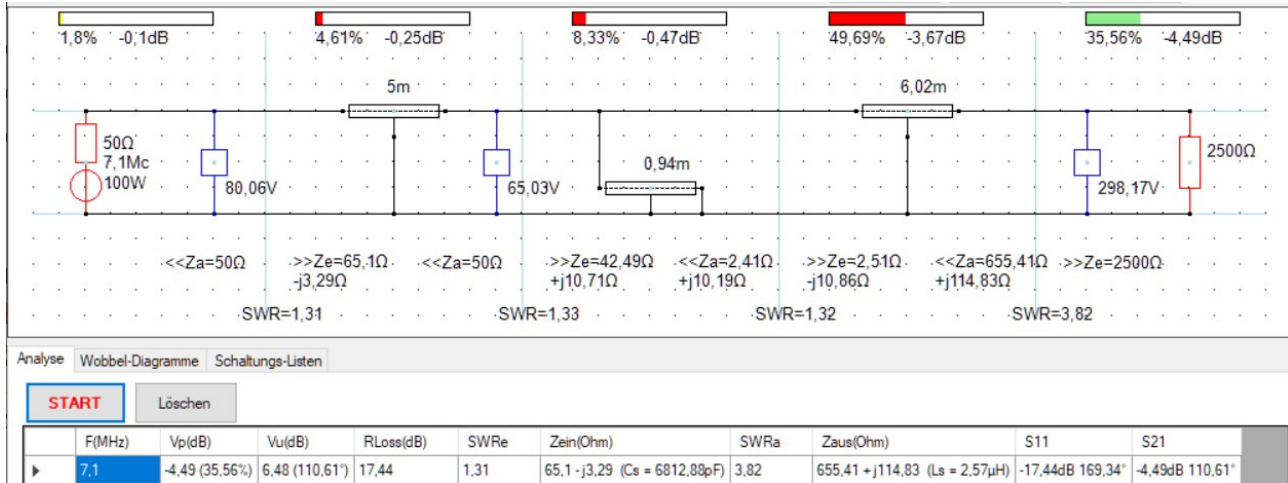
1,8% -0,1dB
4,61% -0,25dB
8,33% -0,47dB
49,69% -3,67dB
35,56% -4,49dB

5m
6,02m
0,94m

50Ω
7,1Mc
100W
80,06V
65,03V
298,17V
2500Ω

<<Za=50Ω
>>Ze=65,1Ω -j3,29Ω
<<Za=50Ω
>>Ze=42,49Ω +j10,71Ω
<<Za=2,41Ω +j10,19Ω
>>Ze=2,51Ω -j10,86Ω
<<Za=655,41Ω +j114,83Ω
>>Ze=2500Ω

SWR=1,31
SWR=1,33
SWR=1,32
SWR=3,82

Analyse
Wobbel-Diagramme
Schaltungs-Listen

START
Löschen

| | F(MHz) | Vp(dB) | Vu(dB) | RLoss(dB) | SWRe | Zein(Ohm) | SWRa | Zaus(Ohm) | S11 | S21 |
|---|---|---|---|---|---|---|---|---|---|---|
| ▸ | 7,1 | -4,49 (35,56%) | 6,48 (110,61°) | 17,44 | 1,31 | 65,1 - j3,29 (Cs = 6812,88pF) | 3,82 | 655,41 + j114,83 (Ls = 2,57µH) | -17,44dB 169,34° | -4,49dB 110,61° |